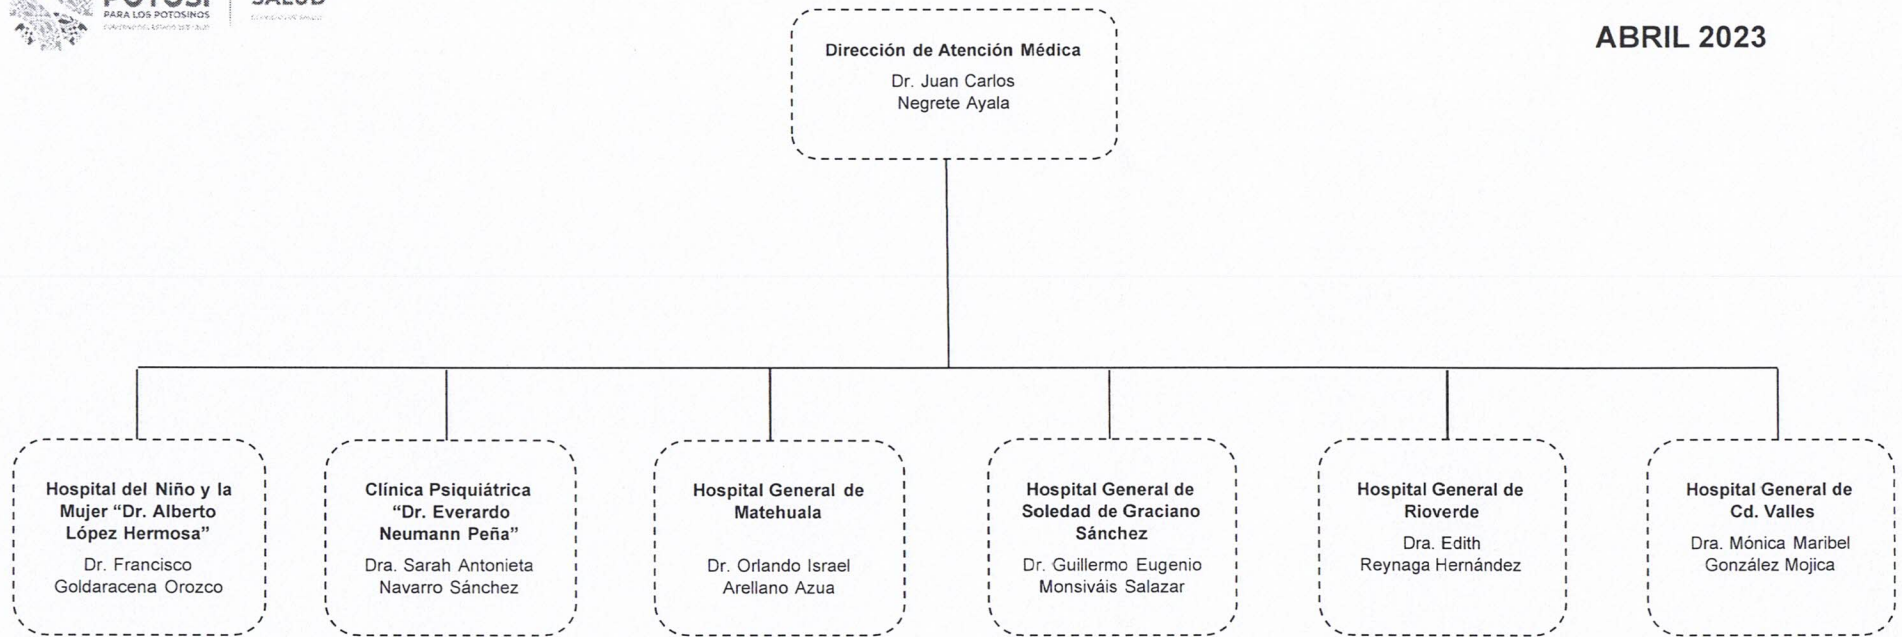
POTOSÍ
PARA LOS POTOSINOS
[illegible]

SALUD
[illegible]

ABRIL 2023

Dirección de Atención Médica
Dr. Juan Carlos Negrete Ayala

Hospital del Niño y la Mujer "Dr. Alberto López Hermosa"
Dr. Francisco Goldaracena Orozco

Clínica Psiquiátrica "Dr. Everardo Neumann Peña"
Dra. Sarah Antonieta Navarro Sánchez

Hospital General de Matehuala
Dr. Orlando Israel Arellano Azua

Hospital General de Soledad de Graciano Sánchez
Dr. Guillermo Eugenio Monsiváis Salazar

Hospital General de Rioverde
Dra. Edith Reynaga Hernández

Hospital General de Cd. Valles
Dra. Mónica Maribel González Mojica